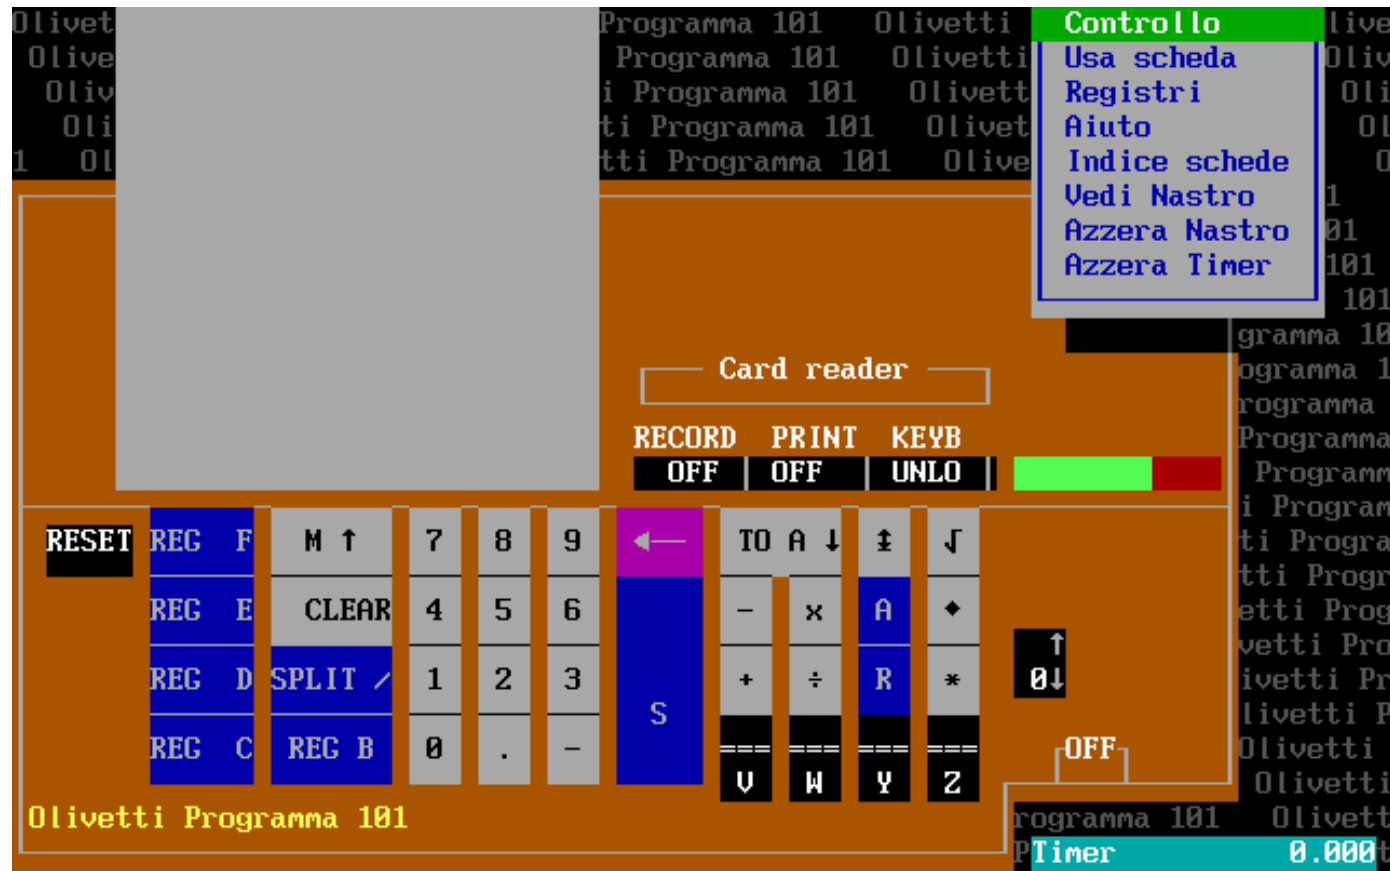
Olivet Programma 101 Olivetti
Olive Programma 101 Olivetti
Oliv i Programma 101 Olivett
Oli ti Programma 101 Olivet
1 Ol tti Programma 101 Olive

Controllo
Usa scheda
Registri
Aiuto
Indice schede
Vedi Nastro
Azzera Nastro
Azzera Timer

live
Oliv
Oli
Ol
O
1
01
101
101
gramma 10
ogramma 1
rogramma
Programma
Programm
i Program
ti Progra
tti Progr
etti Prog
vetti Pro
ivetti Pr
livetti P
Olivetti
Olivetti

Card reader

| RECORD | PRINT | KEYB |
|---|---|---|
| OFF | OFF | UNLO |

| RESET | REG F | M ↑ | 7 | 8 | 9 | ← | TO A ↓ | ↕ | √ |
|---|---|---|---|---|---|---|---|---|---|
| | REG E | CLEAR | 4 | 5 | 6 | S | − | × | A | ◆ |
| | REG D | SPLIT / | 1 | 2 | 3 | | + | ÷ | R | * |
| | REG C | REG B | 0 | . | − | | V | W | Y | Z |

↑
0↓

OFF

Olivetti Programma 101

rogramma 101 Olivett
Timer 0.000